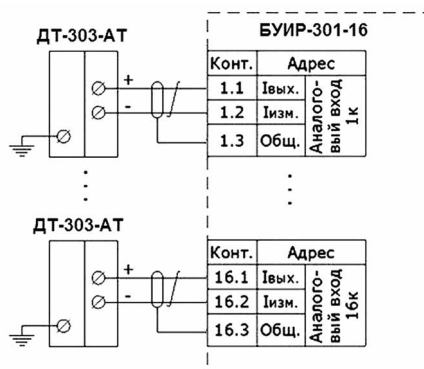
ДТ-303-АТ

+

-

БУИР-301-16

| Конт. | Адрес | |
|---|---|---|
| 1.1 | Iвых. | Аналоговый вход 1к |
| 1.2 | Iизм. | |
| 1.3 | Общ. | |

ДТ-303-АТ

+

-

| Конт. | Адрес | |
|---|---|---|
| 16.1 | Iвых. | Аналоговый вход 16к |
| 16.2 | Iизм. | |
| 16.3 | Общ. | |